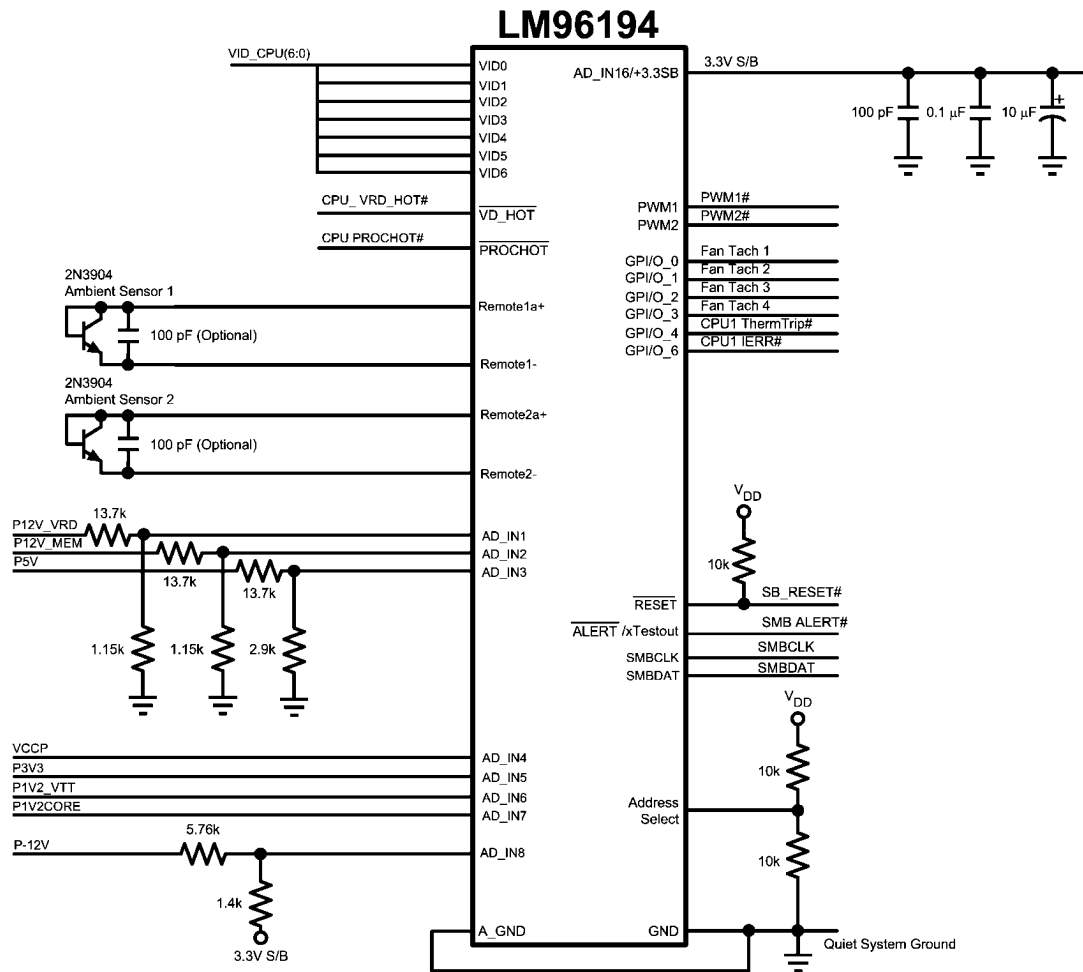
LM96194

VID_CPU(6:0)
VID0
VID1
VID2
VID3
VID4
VID5
VID6

AD_IN16/+3.3SB
3.3V S/B
100 pF
0.1 μF
10 μF

CPU_ VRD_HOT#
$\overline{\text{VD\_HOT}}$
CPU PROCHOT#
$\overline{\text{PROCHOT}}$

PWM1
PWM2
PWM1#
PWM2#

2N3904
Ambient Sensor 1
100 pF (Optional)
Remote1a+
Remote1-

GPI/O_0
GPI/O_1
GPI/O_2
GPI/O_3
GPI/O_4
GPI/O_6
Fan Tach 1
Fan Tach 2
Fan Tach 3
Fan Tach 4
CPU1 ThermTrip#
CPU1 IERR#

2N3904
Ambient Sensor 2
100 pF (Optional)
Remote2a+
Remote2-

$V_{DD}$
10k

P12V_VRD
13.7k
P12V_MEM
P5V
13.7k
13.7k
AD_IN1
AD_IN2
AD_IN3
1.15k
1.15k
2.9k

$\overline{\text{RESET}}$
SB_RESET#
$\overline{\text{ALERT}}$ /xTestout
SMB ALERT#
SMBCLK
SMBDAT
SMBCLK
SMBDAT

$V_{DD}$
10k

VCCP
P3V3
P1V2_VTT
P1V2CORE
AD_IN4
AD_IN5
AD_IN6
AD_IN7

Address
Select
10k

P-12V
5.76k
AD_IN8
1.4k
3.3V S/B

A_GND
GND
Quiet System Ground